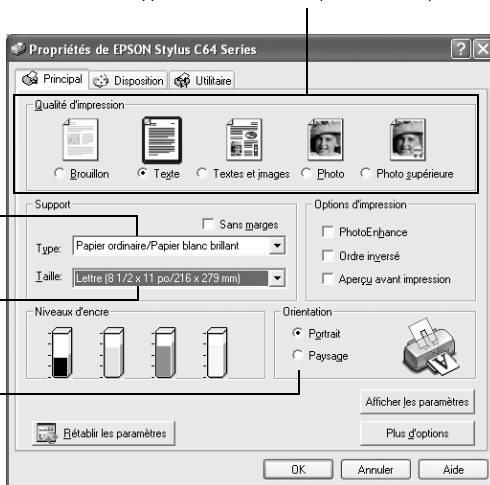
Propriétés de EPSON Stylus C64 Series

?
X

Principal
Disposition
Utilitaire

Qualité d'impression

Brouillon
Texte
Textes et images
Photo
Photo supérieure

Support

Sans marges

Type: Papier ordinaire/Papier blanc brillant

Taille: Lettre (8 1/2 x 11 po/216 x 279 mm)

Options d'impression

PhotoEnhance

Ordre inversé

Aperçu avant impression

Niveaux d'encre

Orientation

Portrait

Paysage

Afficher les paramètres

Rétablir les paramètres

Plus d'options

OK
Annuler
Aide